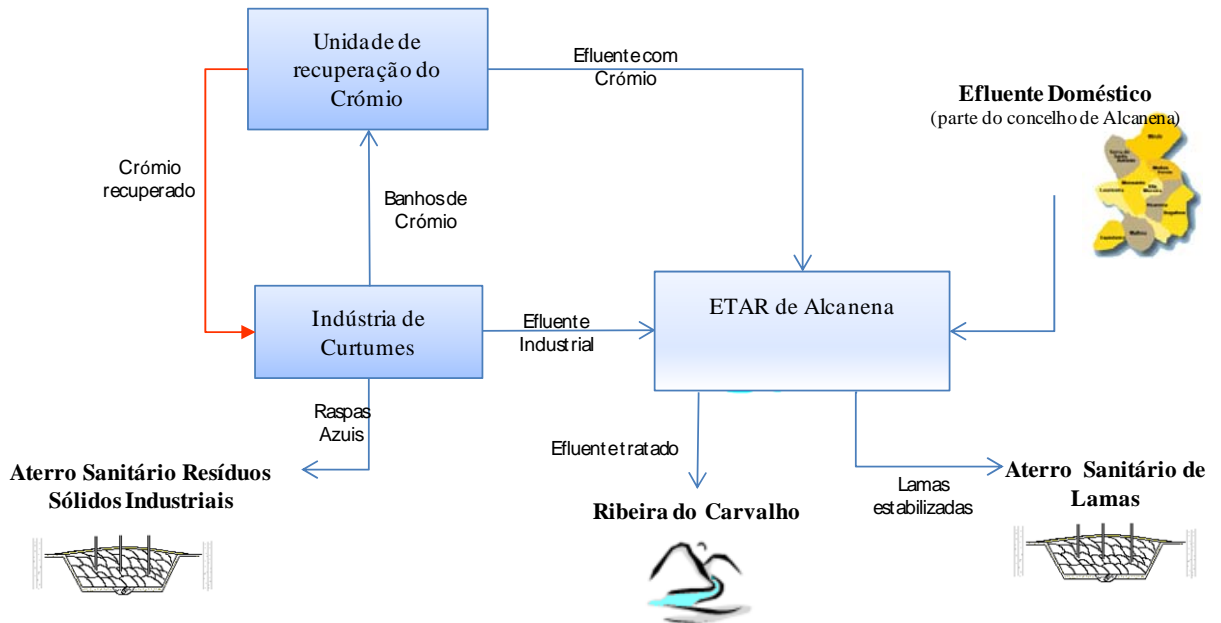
Unidade de recuperação do Crómio

Efluente com Crómio

Efluente Doméstico
(parte do concelho de Alcanena)

Crómio recuperado

Banhos de Crómio

Indústria de Curtumes

Efluente Industrial

ETAR de Alcanena

Raspas Azuis

Aterro Sanitário Resíduos Sólidos Industriais

Efluente tratado

Ribeira do Carvalho

Lamas estabilizadas

Aterro Sanitário de Lamas